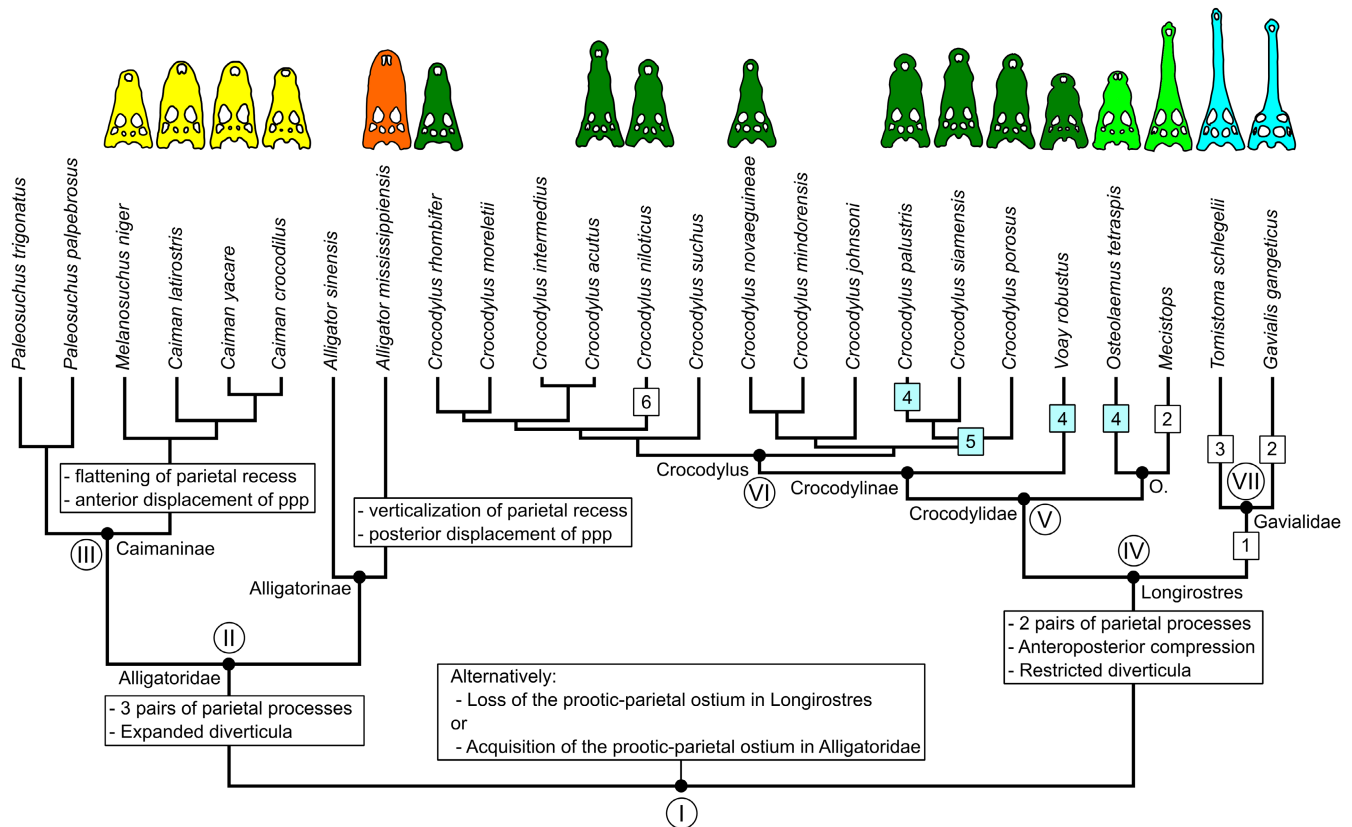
Paleosuchus trigonatus
Paleosuchus palpebrosus
Melanosuchus niger
Caiman latirostris
Caiman yacare
Caiman crocodilus
Alligator sinensis
Alligator mississippiensis
Crocodylus rhombifer
Crocodylus moreletii
Crocodylus intermedius
Crocodylus acutus
Crocodylus niloticus
Crocodylus suchus
Crocodylus novaeguineae
Crocodylus mindorensis
Crocodylus johnsoni
Crocodylus palustris
Crocodylus siamensis
Crocodylus porosus
Voay robustus
Osteolaemus tetraspis
Mecistops
Tomistoma schlegelii
Gavialis gangeticus

6
4
5
4
4
2
3
2

Crocodylus
VI
Crocodylinae
O.
VII
Crocodylidae
V
Gavialidae
IV
1
Longirostres

- flattening of parietal recess
- anterior displacement of ppp

III
Caimaninae

- verticalization of parietal recess
- posterior displacement of ppp

Alligatorinae

II
Alligatoridae

- 3 pairs of parietal processes
- Expanded diverticula

- 2 pairs of parietal processes
- Anteroposterior compression
- Restricted diverticula

Alternatively:
- Loss of the prootic-parietal ostium in Longirostres
or
- Acquisition of the prootic-parietal ostium in Alligatoridae

I